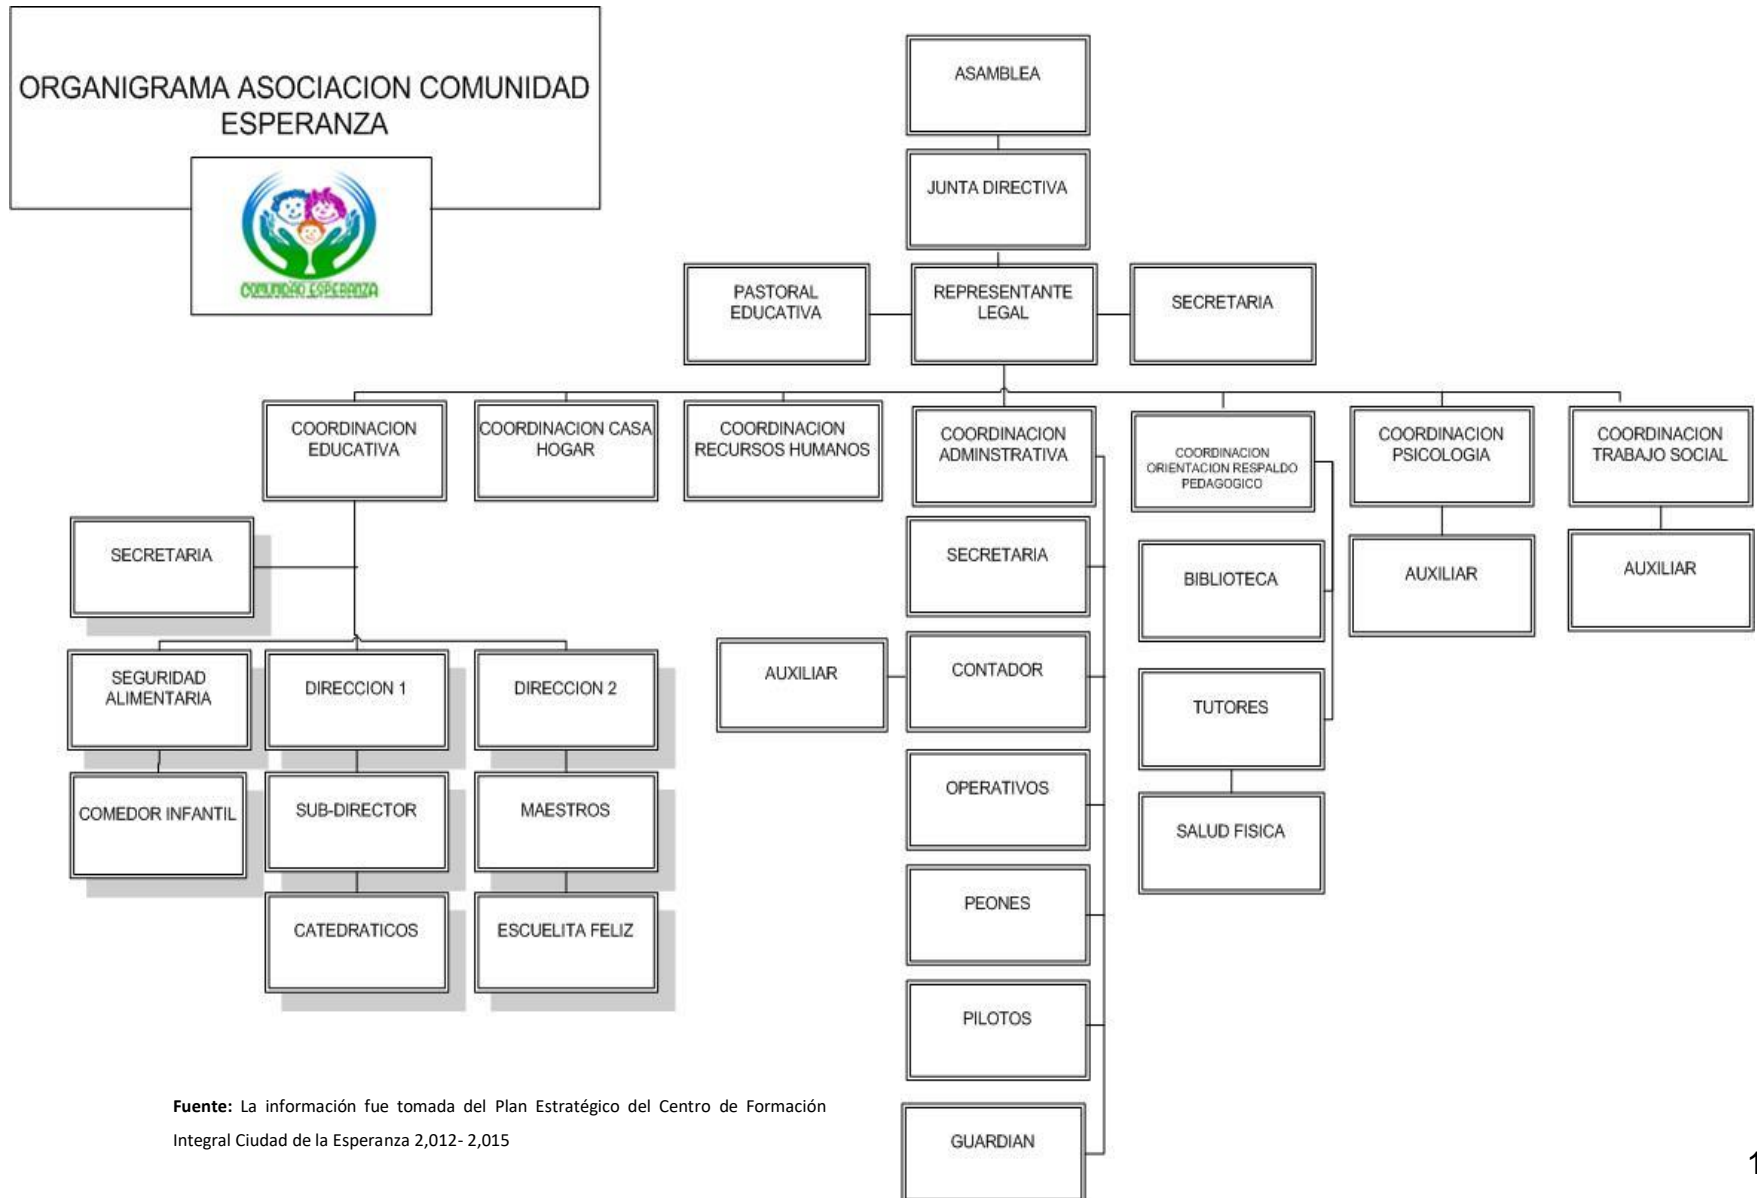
ORGANIGRAMA ASOCIACION COMUNIDAD ESPERANZA

COMUNIDAD ESPERANZA

ASAMBLEA

JUNTA DIRECTIVA

PASTORAL EDUCATIVA

REPRESENTANTE LEGAL

SECRETARIA

COORDINACION EDUCATIVA

COORDINACION CASA HOGAR

COORDINACION RECURSOS HUMANOS

COORDINACION ADMINSTRATIVA

COORDINACION ORIENTACION RESPALDO PEDAGOGICO

COORDINACION PSICOLOGIA

COORDINACION TRABAJO SOCIAL

SECRETARIA

SEGURIDAD ALIMENTARIA

DIRECCION 1

DIRECCION 2

COMEDOR INFANTIL

SUB-DIRECTOR

MAESTROS

CATEDRATICOS

ESCUELITA FELIZ

SECRETARIA

AUXILIAR

CONTADOR

OPERATIVOS

PEONES

PILOTOS

GUARDIAN

BIBLIOTECA

TUTORES

SALUD FISICA

AUXILIAR

AUXILIAR

**Fuente:** La información fue tomada del Plan Estratégico del Centro de Formación Integral Ciudad de la Esperanza 2,012- 2,015

1